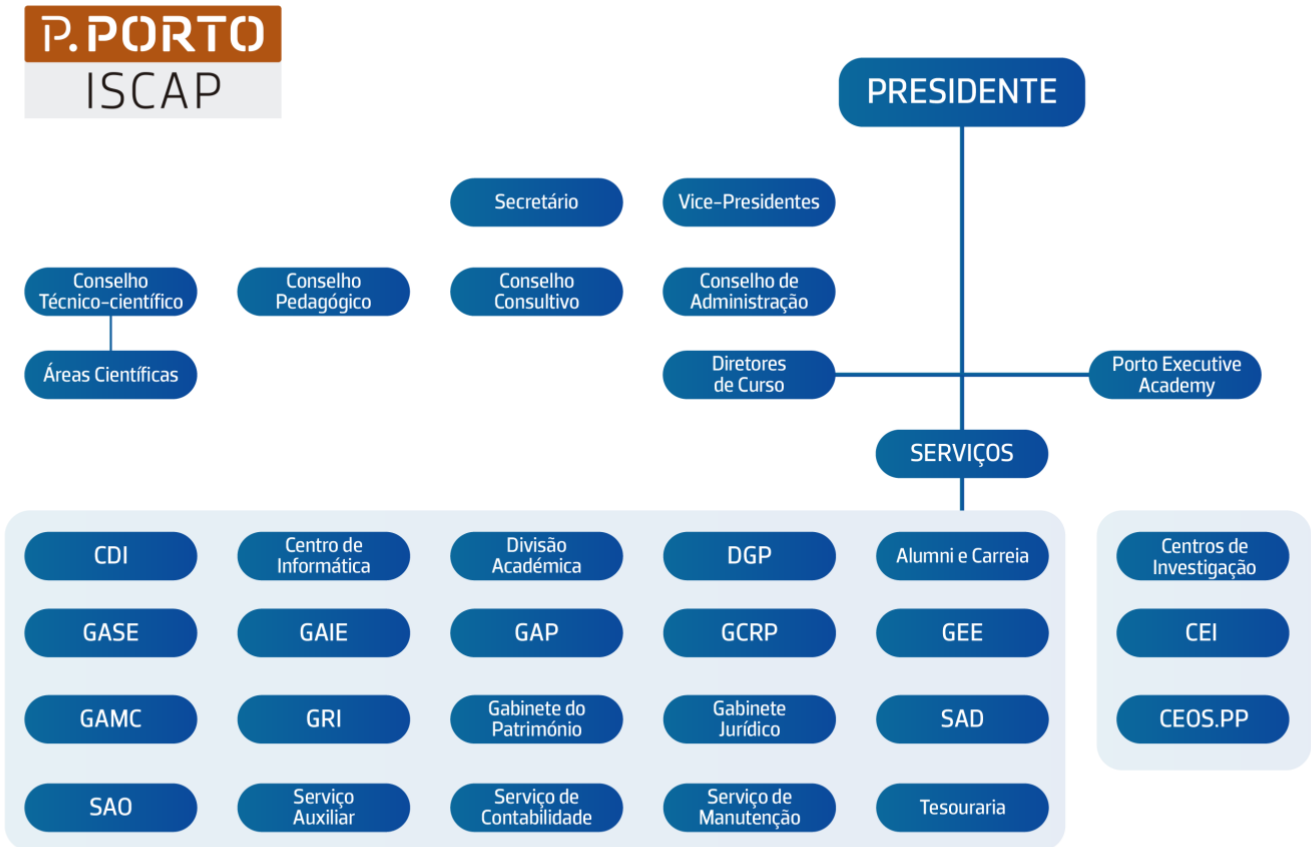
P.PORTO
ISCAP

PRESIDENTE

Secretário

Vice-Presidentes

Conselho Técnico-científico

Áreas Científicas

Conselho Pedagógico

Conselho Consultivo

Conselho de Administração

Diretores de Curso

Porto Executive Academy

SERVIÇOS

CDI

Centro de Informática

Divisão Académica

DGP

Alumni e Carreia

GASE

GAIE

GAP

GCRP

GEE

GAMC

GRI

Gabinete do Património

Gabinete Jurídico

SAD

SAO

Serviço Auxiliar

Serviço de Contabilidade

Serviço de Manutenção

Tesouraria

Centros de Investigação

CEI

CEOS.PP